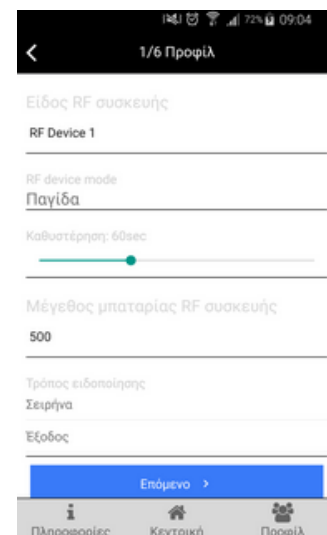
72% 09:04

1/6 Προφίλ

Είδος RF συσκευής
RF Device 1

RF device mode
Παγίδα

Καθυστέρηση: 60sec

Μέγεθος μπαταρίας RF συσκευής
500

Τρόπος ειδοποίησης
Σειρήνα

Έξοδος

Επόμενο >

Πληροφορίες
Κεντρική
Προφίλ